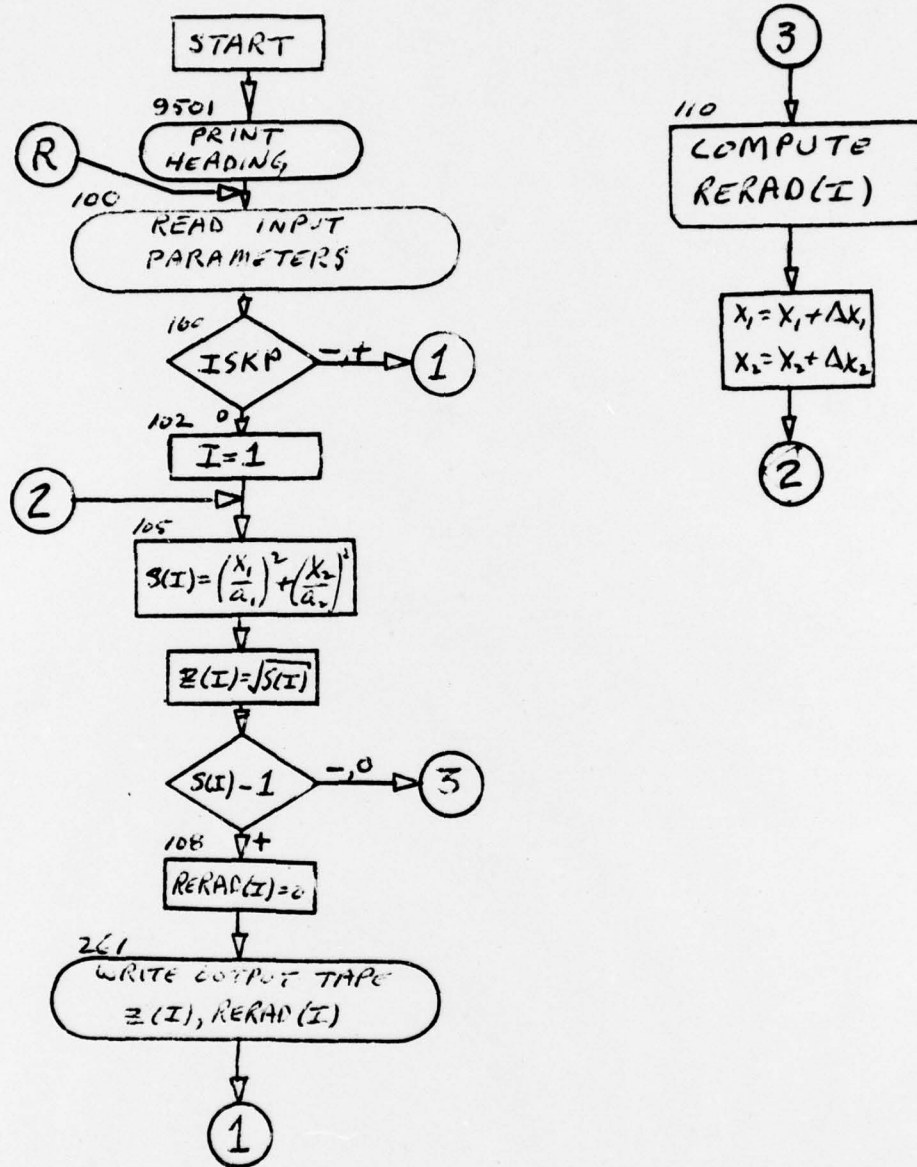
START

9501
PRINT HEADING

R

100
READ INPUT PARAMETERS

100
ISKP

$-,+$

1

102 0
I=1

2

105
$S(I)=\left(\frac{X_1}{a_1}\right)^2+\left(\frac{X_2}{a_2}\right)^2$

$Z(I)=\sqrt{S(I)}$

S(I)-1

$-,0$

3

108 +
RERAD(I)=0

261
WRITE OUTPUT TAPE
Z(I), RERAD(I)

1

3

110
COMPUTE RERAD(I)

$X_1=X_1+\Delta X_1$
$X_2=X_2+\Delta X_2$

2